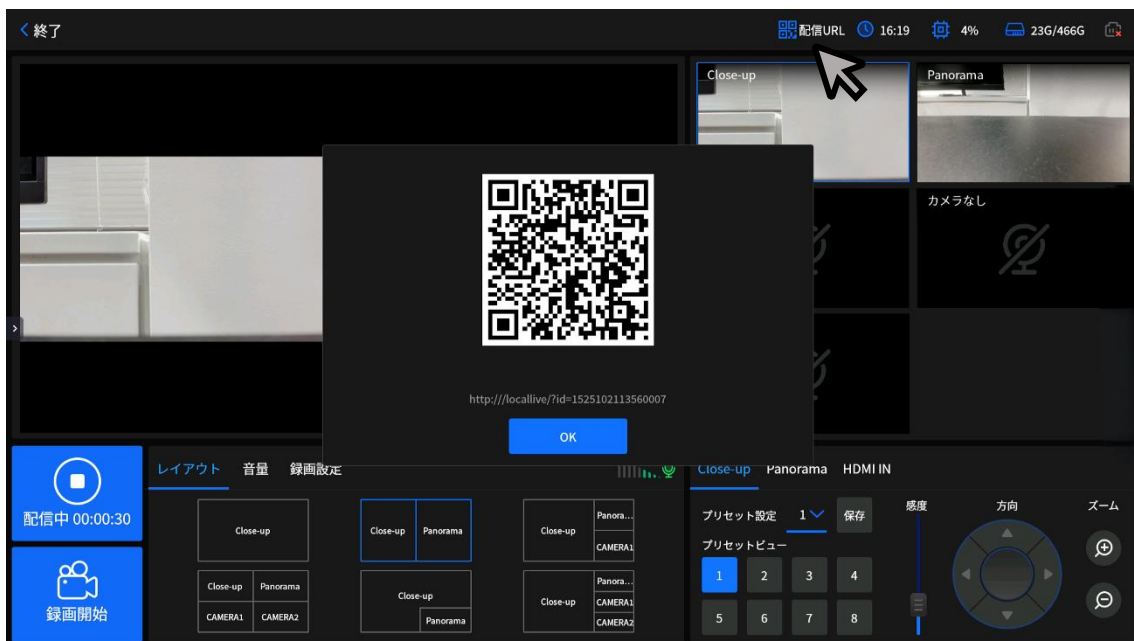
< 終了

配信URL 16:19 4% 23G/466G

Close-up

Panorama

カメラなし

http:///locallive/?id=1525102113560007

OK

配信中 00:00:30

録画開始

レイアウト 音量 録画設定

Close-up

Close-up Panorama

Close-up Panora... CAMERA1

Close-up Panorama CAMERA1 CAMERA2

Close-up Panorama

Close-up Panora... CAMERA1 CAMERA2

Close-up Panorama HDMI IN

プリセット設定 1 保存

プリセットビュー

1 2 3 4

5 6 7 8

感度

方向

ズーム